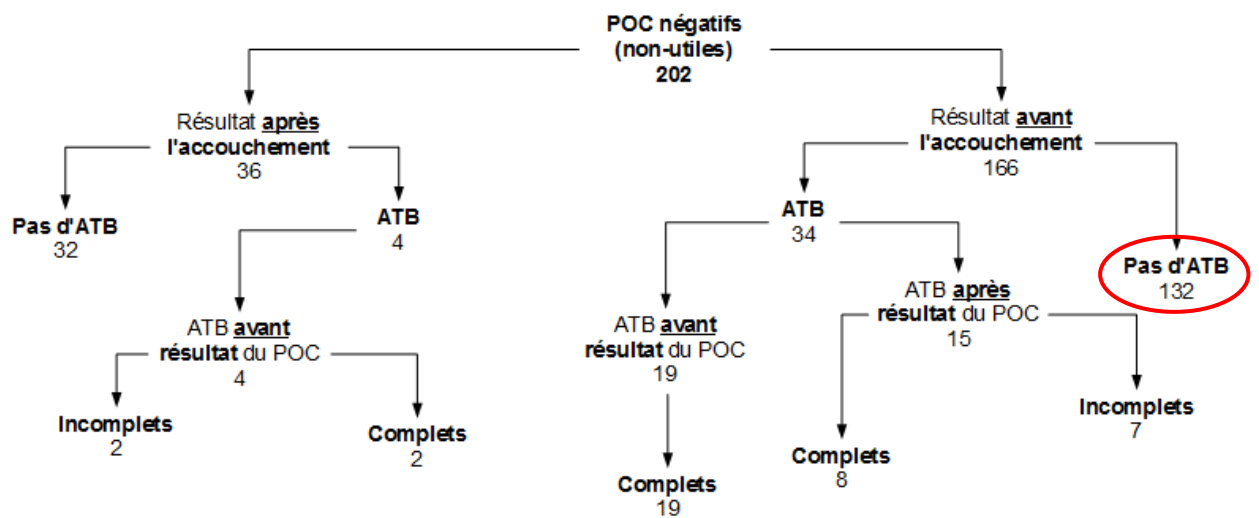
POC négatifs
(non-utiles)
202

Résultat **après** l'accouchement
36

Pas d'ATB
32

ATB
4

ATB **avant** résultat du POC
4

Incomplets
2

Complets
2

Résultat **avant** l'accouchement
166

ATB
34

ATB **avant** résultat du POC
19

Complets
19

ATB **après** résultat du POC
15

Complets
8

Incomplets
7

Pas d'ATB
132